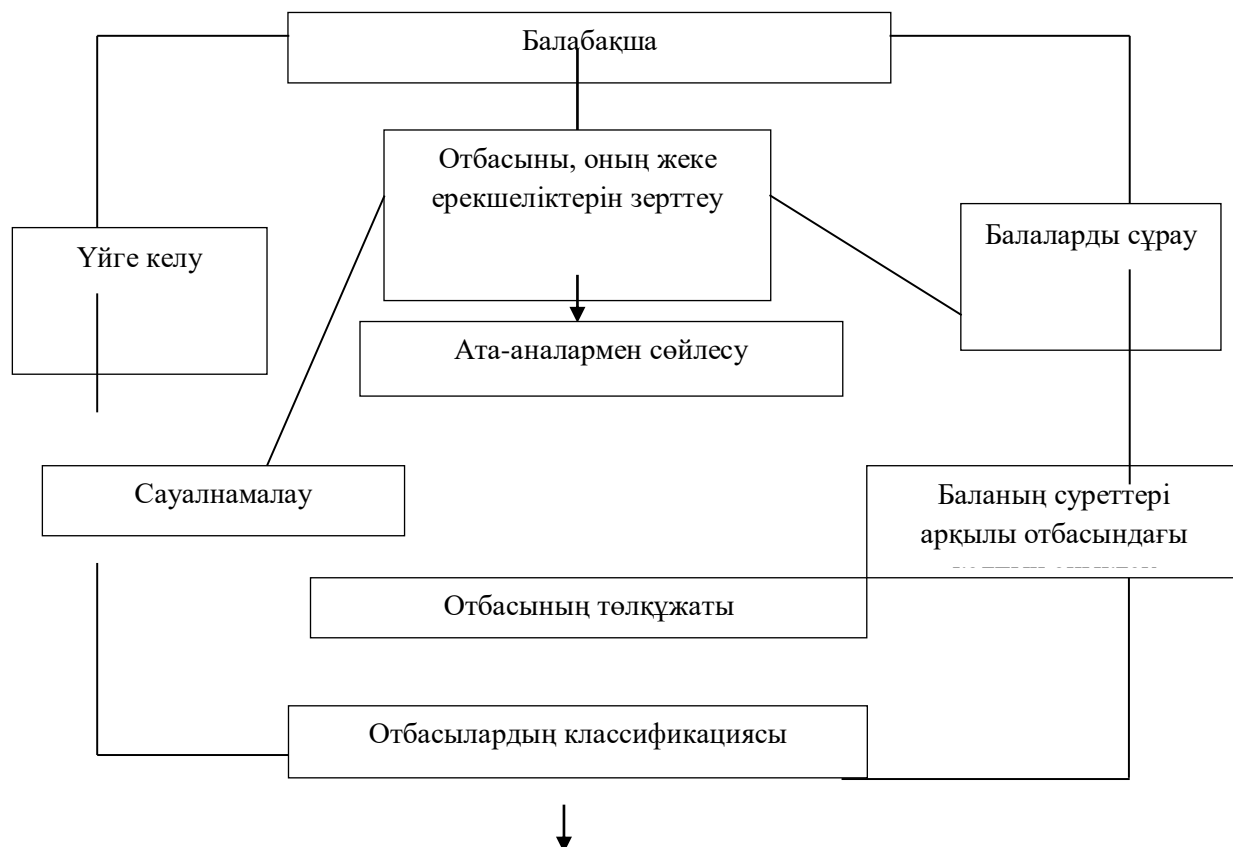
Балабақша

Отбасыны, оның жеке ерекшеліктерін зерттеу

Үйге келу

Балаларды сұрау

Ата-аналармен сөйлесу

Сауалнамалау

Баланың суреттері арқылы отбасындағы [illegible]

Отбасының төлқұжаты

Отбасылардың классификациясы